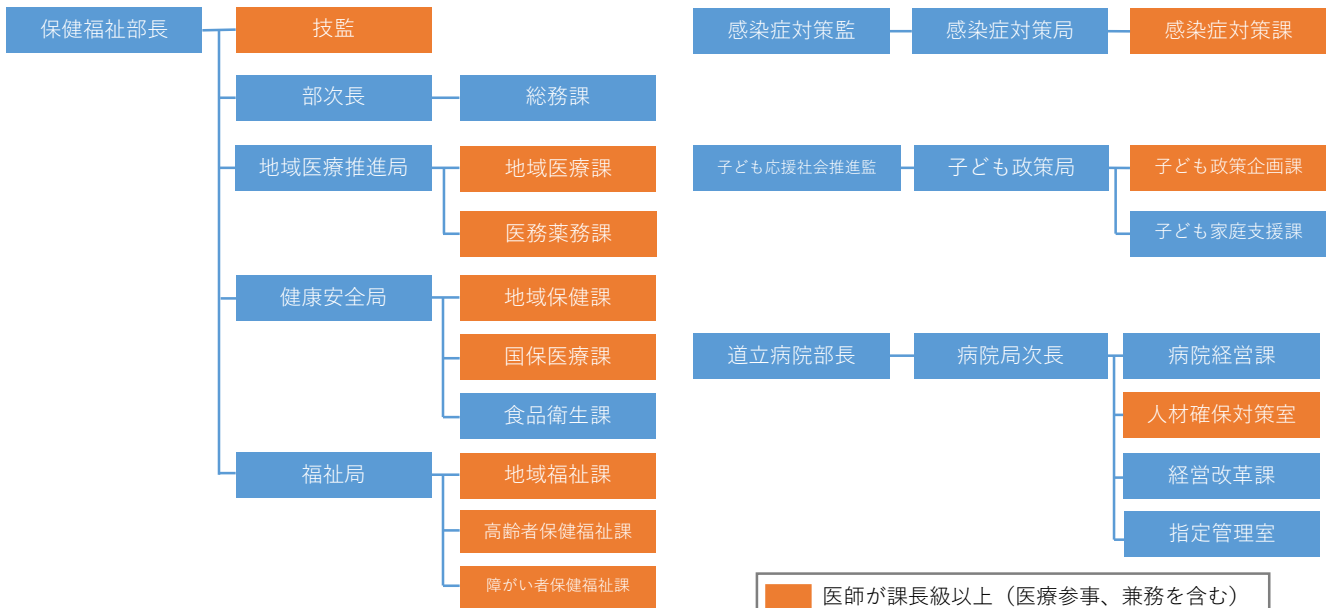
保健福祉部長

技監

部次長

総務課

地域医療推進局

地域医療課

医務薬務課

健康安全局

地域保健課

国保医療課

食品衛生課

福祉局

地域福祉課

高齢者保健福祉課

障がい者保健福祉課

感染症対策監

感染症対策局

感染症対策課

子ども応援社会推進監

子ども政策局

子ども政策企画課

子ども家庭支援課

道立病院部長

病院局次長

病院経営課

人材確保対策室

経営改革課

指定管理室

医師が課長級以上（医療参事、兼務を含む）